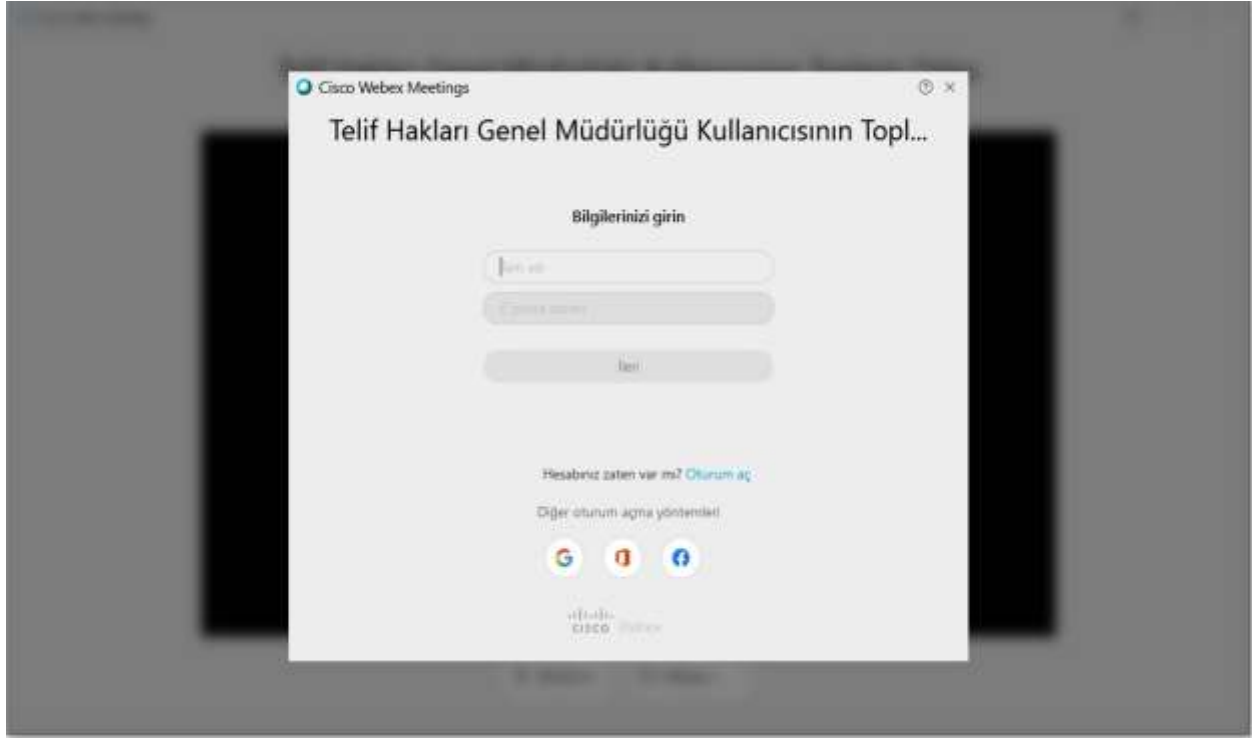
Cisco Webex Meetings

Telif Hakları Genel Müdürlüğü Kullanıcısının Topl...

Bilgilerinizi girin

İsim ve

E-posta adresi

İleri

Hesabınız zaten var mı? Oturum aç

Diğer oturum açma yöntemleri

cisco Webex